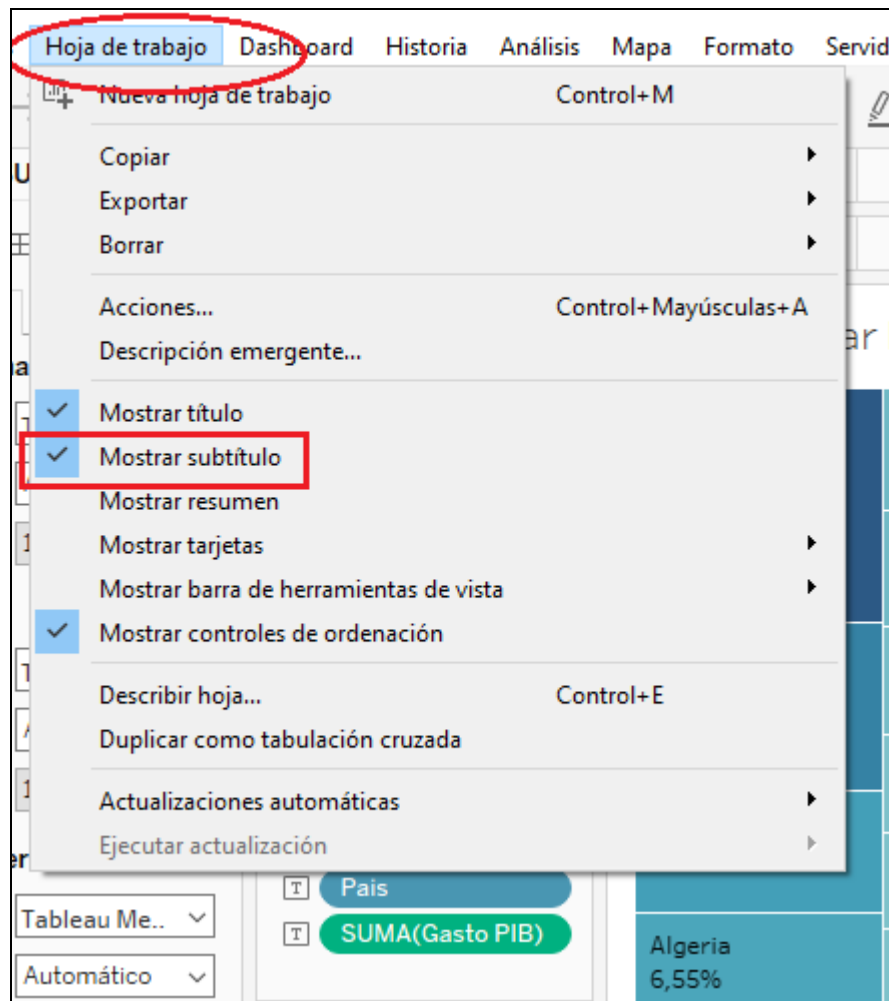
Hoja de trabajo Dashboard Historia Análisis Mapa Formato Servid

Nueva hoja de trabajo Control+M

Copiar
Exportar
Borrar

Acciones... Control+Mayúsculas+A
Descripción emergente...

Mostrar título
Mostrar subtítulo
Mostrar resumen
Mostrar tarjetas
Mostrar barra de herramientas de vista
Mostrar controles de ordenación

Describir hoja... Control+E
Duplicar como tabulación cruzada

Actualizaciones automáticas
Ejecutar actualización

Pais
SUMA(Gasto PIB)

Tableau Me..
Automático

Algeria
6,55%